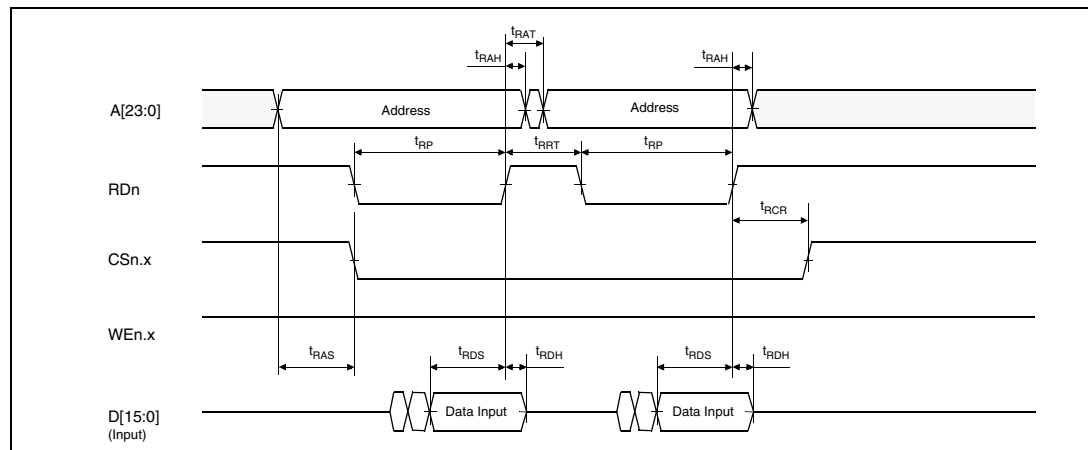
$t_{RAT}$

$t_{RAH}$

$t_{RAH}$

A[23:0]

Address

Address

$t_{RP}$

$t_{RRT}$

$t_{RP}$

RDn

$t_{RCR}$

CSn.x

WEn.x

$t_{RAS}$

$t_{RDS}$

$t_{RDH}$

$t_{RDS}$

$t_{RDH}$

D[15:0]
(Input)

Data Input

Data Input